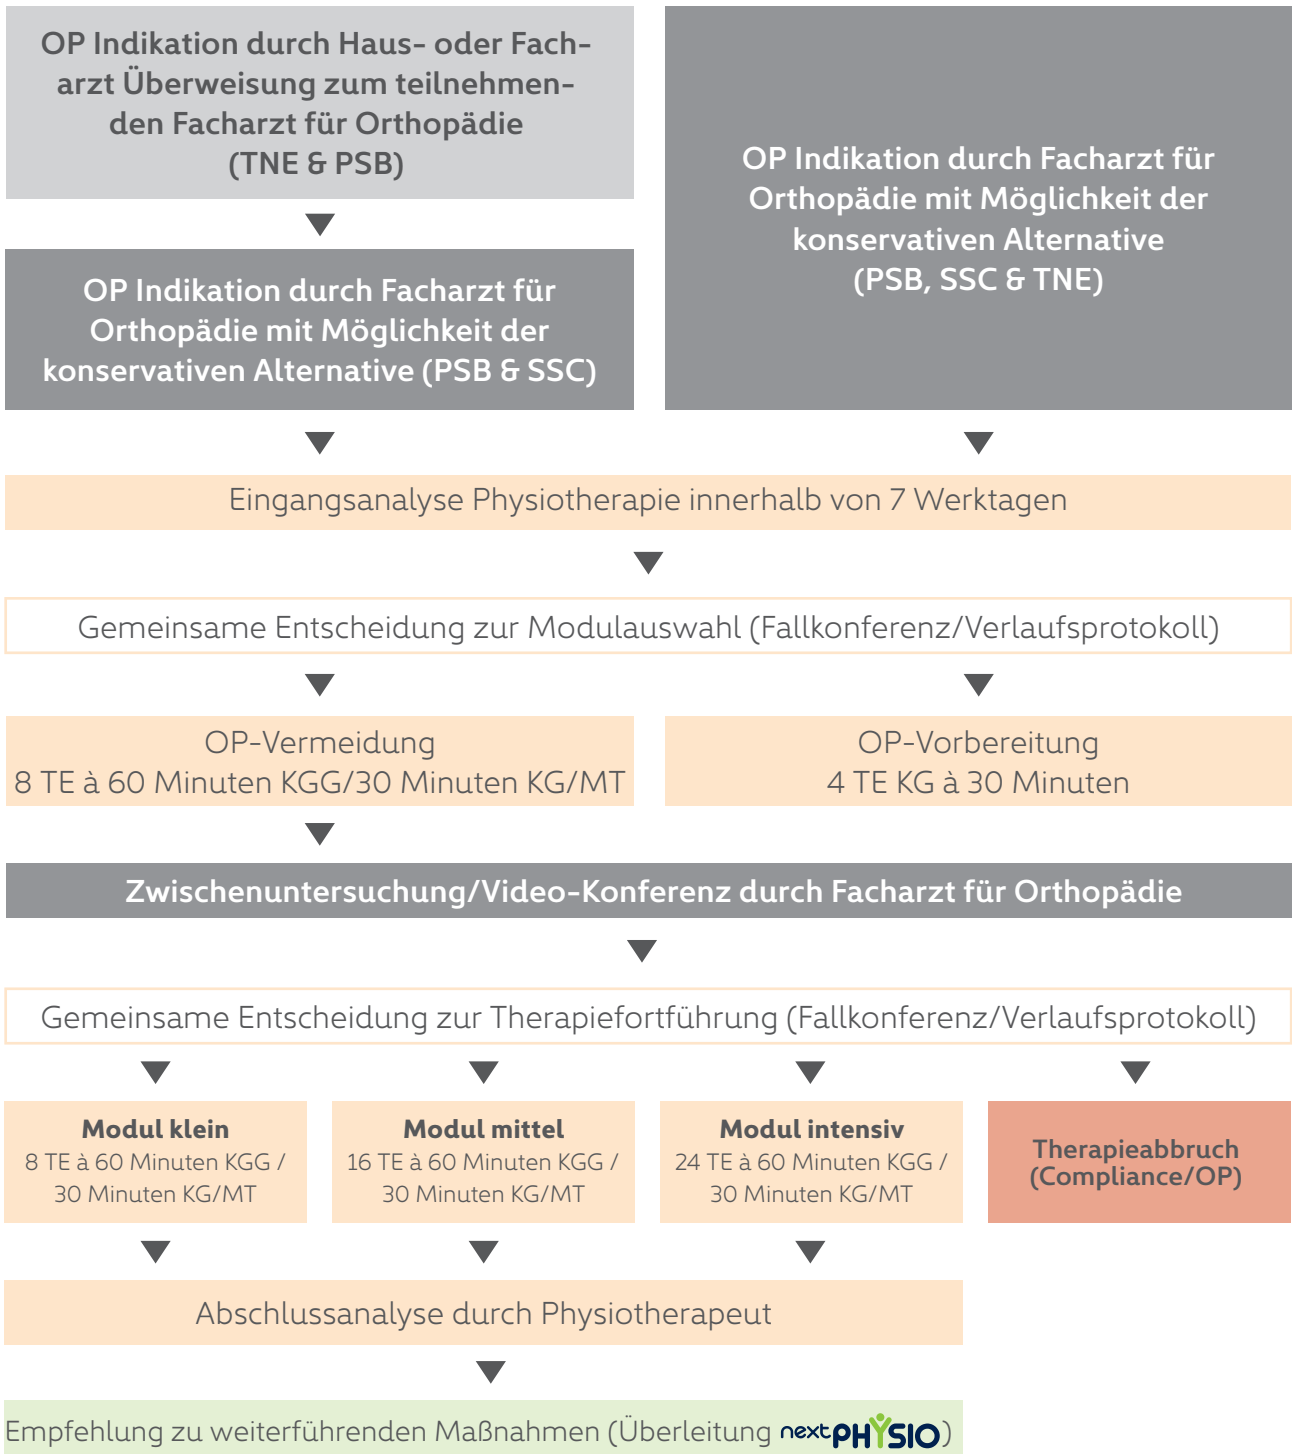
OP Indikation durch Haus- oder Facharzt Überweisung zum teilnehmenden Facharzt für Orthopädie (TNE & PSB)

OP Indikation durch Facharzt für Orthopädie mit Möglichkeit der konservativen Alternative (PSB, SSC & TNE)

OP Indikation durch Facharzt für Orthopädie mit Möglichkeit der konservativen Alternative (PSB & SSC)

Eingangsanalyse Physiotherapie innerhalb von 7 Werktagen

Gemeinsame Entscheidung zur Modulauswahl (Fallkonferenz/Verlaufsprotokoll)

OP-Vermeidung
8 TE à 60 Minuten KGG/30 Minuten KG/MT

OP-Vorbereitung
4 TE KG à 30 Minuten

Zwischenuntersuchung/Video-Konferenz durch Facharzt für Orthopädie

Gemeinsame Entscheidung zur Therapiefortführung (Fallkonferenz/Verlaufsprotokoll)

Modul klein
8 TE à 60 Minuten KGG / 30 Minuten KG/MT

Modul mittel
16 TE à 60 Minuten KGG / 30 Minuten KG/MT

Modul intensiv
24 TE à 60 Minuten KGG / 30 Minuten KG/MT

Therapieabbruch (Compliance/OP)

Abschlussanalyse durch Physiotherapeut

Empfehlung zu weiterführenden Maßnahmen (Überleitung nextPHYSIO)